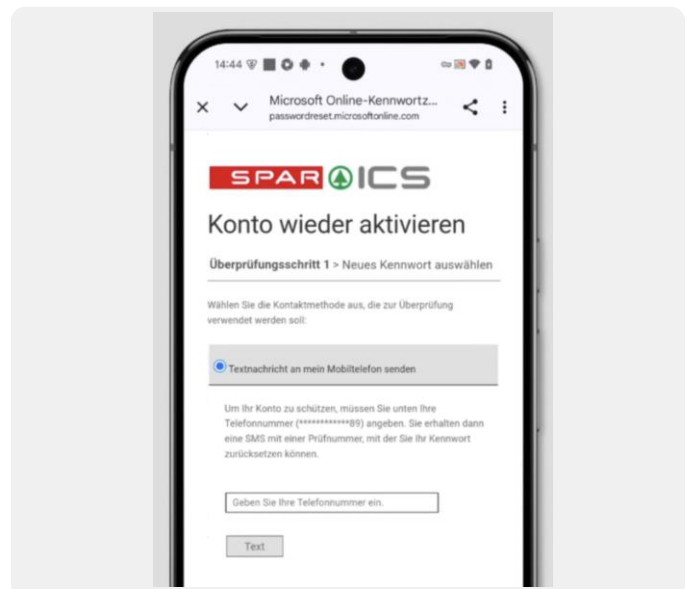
14:44

Microsoft Online-Kennwortz...
passwordreset.microsoftonline.com

SPAR ICS

Konto wieder aktivieren

Überprüfungsschritt 1 > Neues Kennwort auswählen

Wählen Sie die Kontaktmethode aus, die zur Überprüfung verwendet werden soll:

Textnachricht an mein Mobiltelefon senden

Um Ihr Konto zu schützen, müssen Sie unten Ihre Telefonnummer (************89) angeben. Sie erhalten dann eine SMS mit einer Prüfnummer, mit der Sie Ihr Kennwort zurücksetzen können.

Geben Sie Ihre Telefonnummer ein.

Text